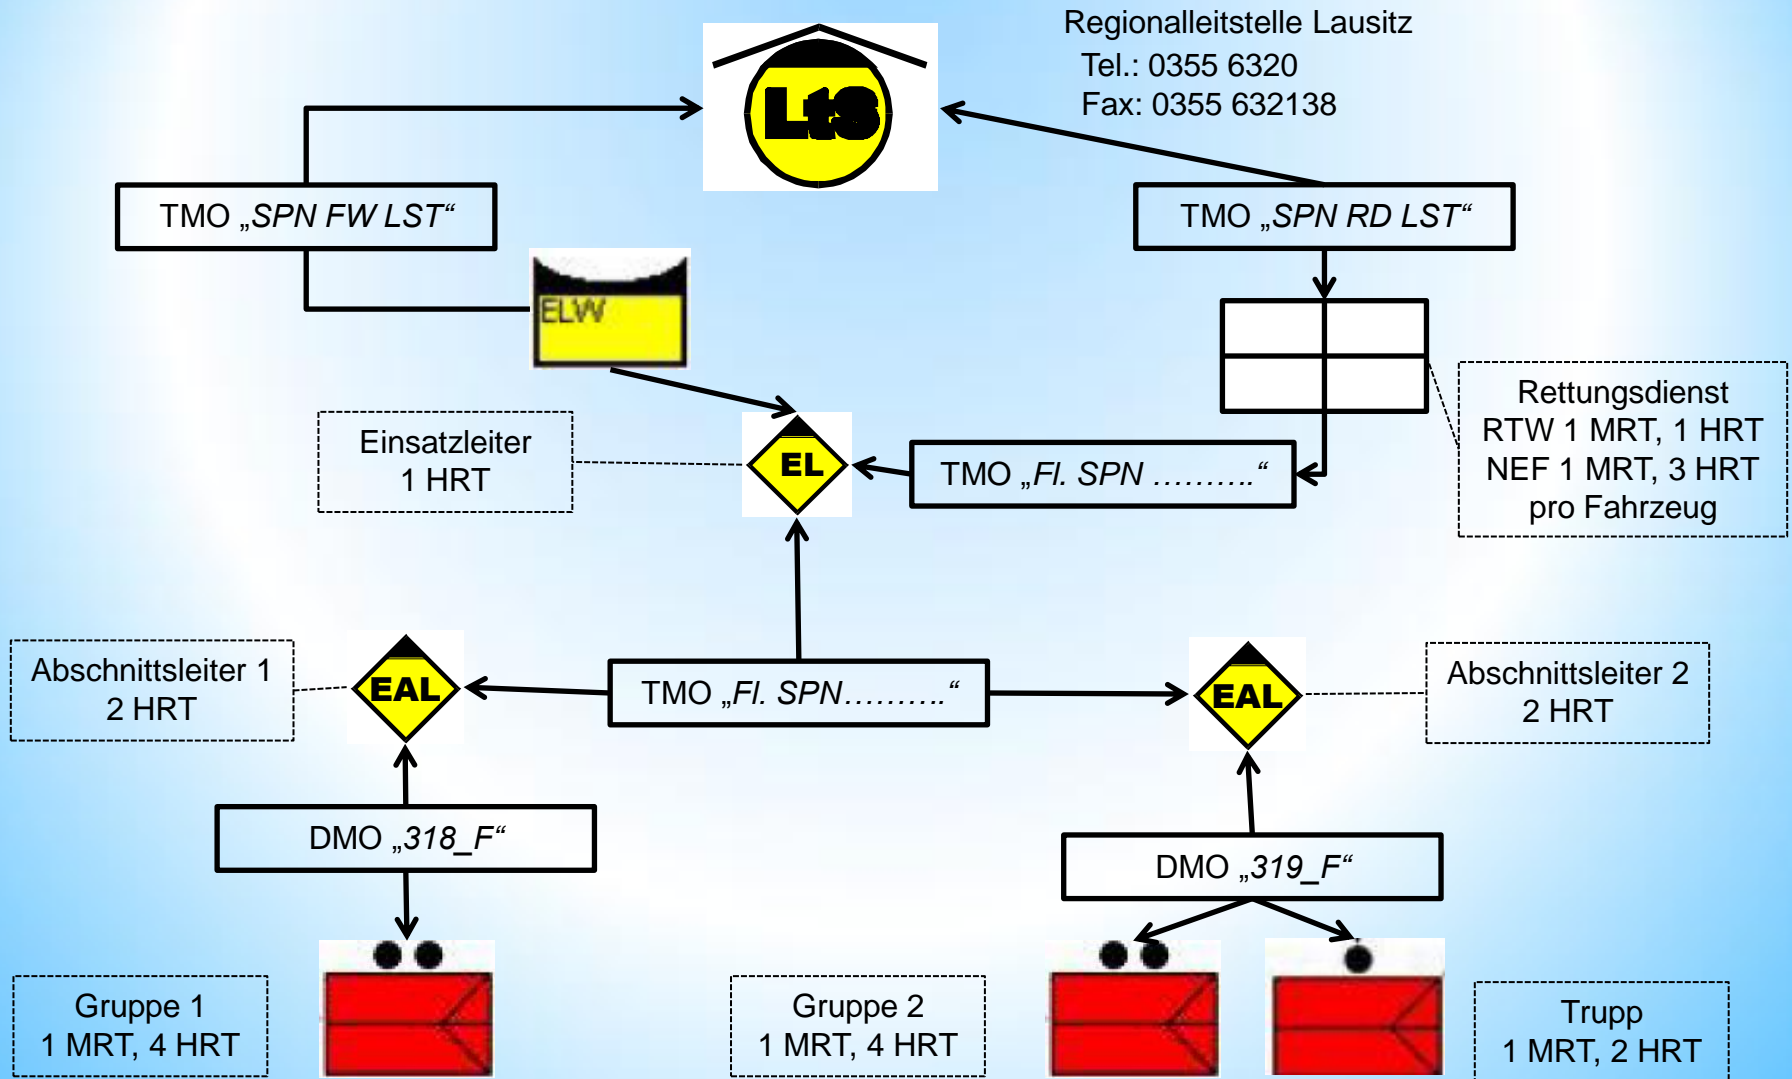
Regionalleitstelle Lausitz
Tel.: 0355 6320
Fax: 0355 632138

LtS

TMO „SPN FW LST“

TMO „SPN RD LST“

ELW

Rettungsdienst
RTW 1 MRT, 1 HRT
NEF 1 MRT, 3 HRT
pro Fahrzeug

Einsatzleiter
1 HRT

EL

TMO „Fl. SPN ……….“

Abschnittsleiter 1
2 HRT

EAL

TMO „Fl. SPN……….“

EAL

Abschnittsleiter 2
2 HRT

DMO „318_F“

DMO „319_F“

Gruppe 1
1 MRT, 4 HRT

Gruppe 2
1 MRT, 4 HRT

Trupp
1 MRT, 2 HRT